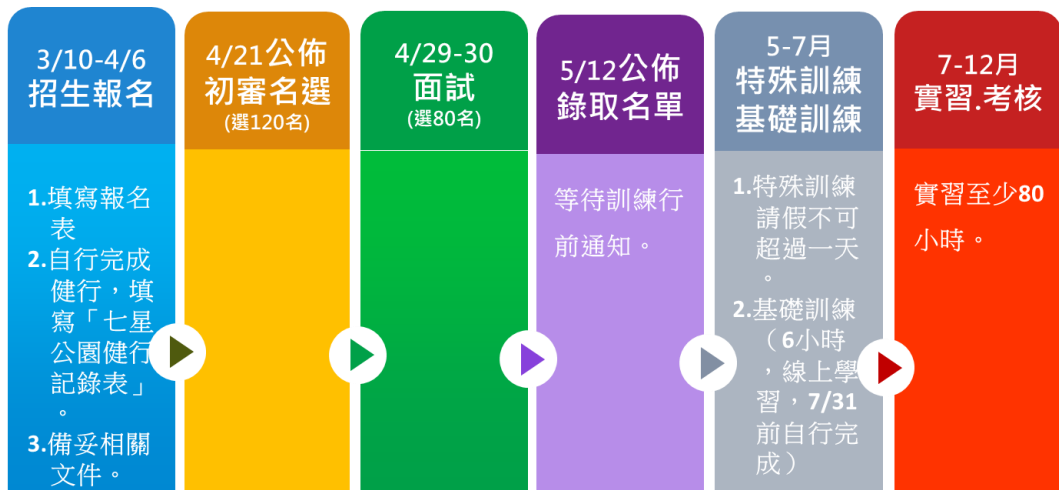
3/10-4/6
招生報名

1.填寫報名表
2.自行完成健行，填寫「七星公園健行記錄表」。
3.備妥相關文件。

4/21公佈
初審名選
(選120名)

4/29-30
面試
(選80名)

5/12公佈
錄取名單

等待訓練行前通知。

5-7月
特殊訓練
基礎訓練

1.特殊訓練請假不可超過一天。
2.基礎訓練（6小時，線上學習，7/31前自行完成）

7-12月
實習.考核

實習至少80小時。